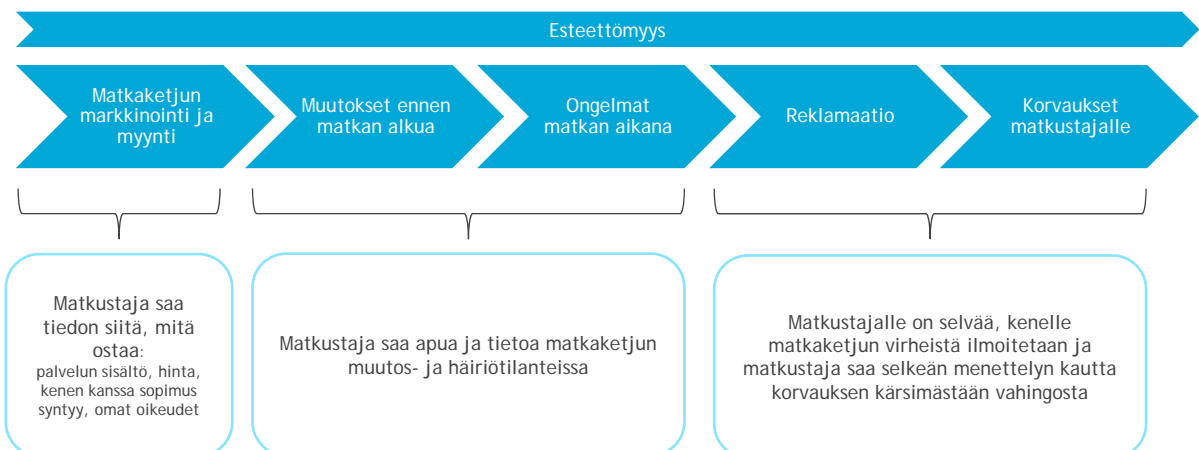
Esteettömyys

Matkaketjun markkinointi ja myynti

Muutokset ennen matkan alkua

Ongelmat matkan aikana

Reklamaatio

Korvaukset matkustajalle

Matkustaja saa tiedon siitä, mitä ostaa:
palvelun sisältö, hinta, kenen kanssa sopimus syntyy, omat oikeudet

Matkustaja saa apua ja tietoa matkaketjun muutos- ja häiriötilanteissa

Matkustajalle on selvää, kenelle matkaketjun virheistä ilmoitetaan ja matkustaja saa selkeän menettelyn kautta korvauksen kärsimästään vahingosta